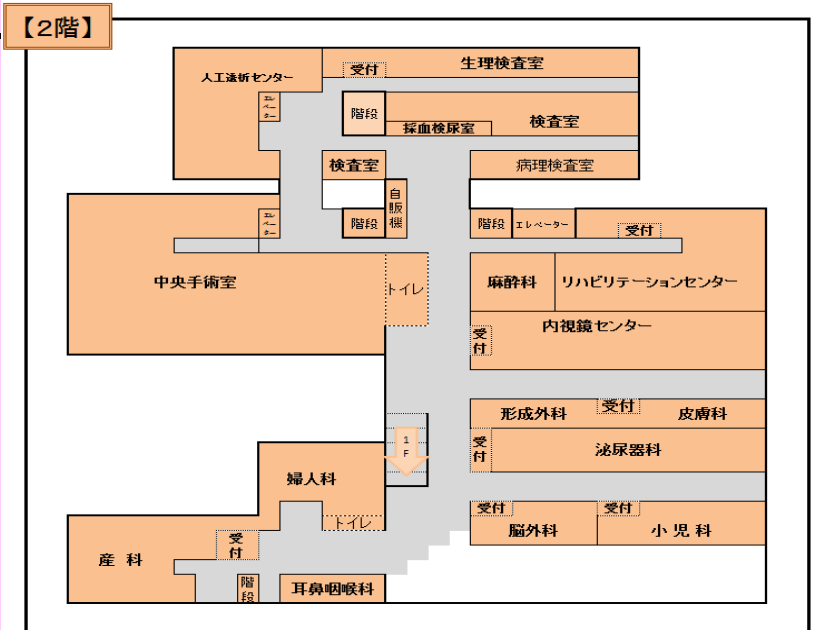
【2階】

人工透析センター
受付
生理検査室
エレベーター
階段
採血検尿室
検査室
検査室
病理検査室
自販機
階段
エレベーター
階段
エレベーター
受付
中央手術室
トイレ
麻酔科
リハビリテーションセンター
受付
内視鏡センター
形成外科
受付
皮膚科
受付
泌尿器科
1F
婦人科
トイレ
受付
脳外科
受付
小 児 科
産 科
受付
階段
耳鼻咽喉科